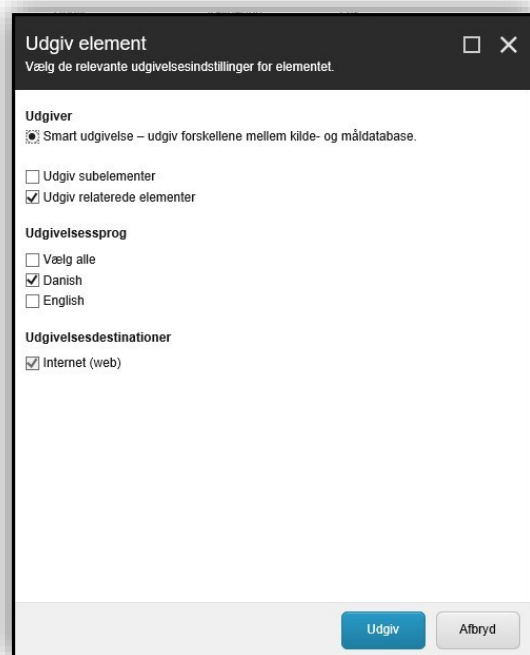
Udgiv element
Vælg de relevante udgivelsesindstillinger for elementet.

Udgiver
Smart udgivelse – udgiv forskellene mellem kilde- og måldatabase.

Udgiv subelementer
Udgiv relaterede elementer

Udgivelsessprog
Vælg alle
Danish
English

Udgivelsesdestinationer
Internet (web)

Udgiv
Afbryd